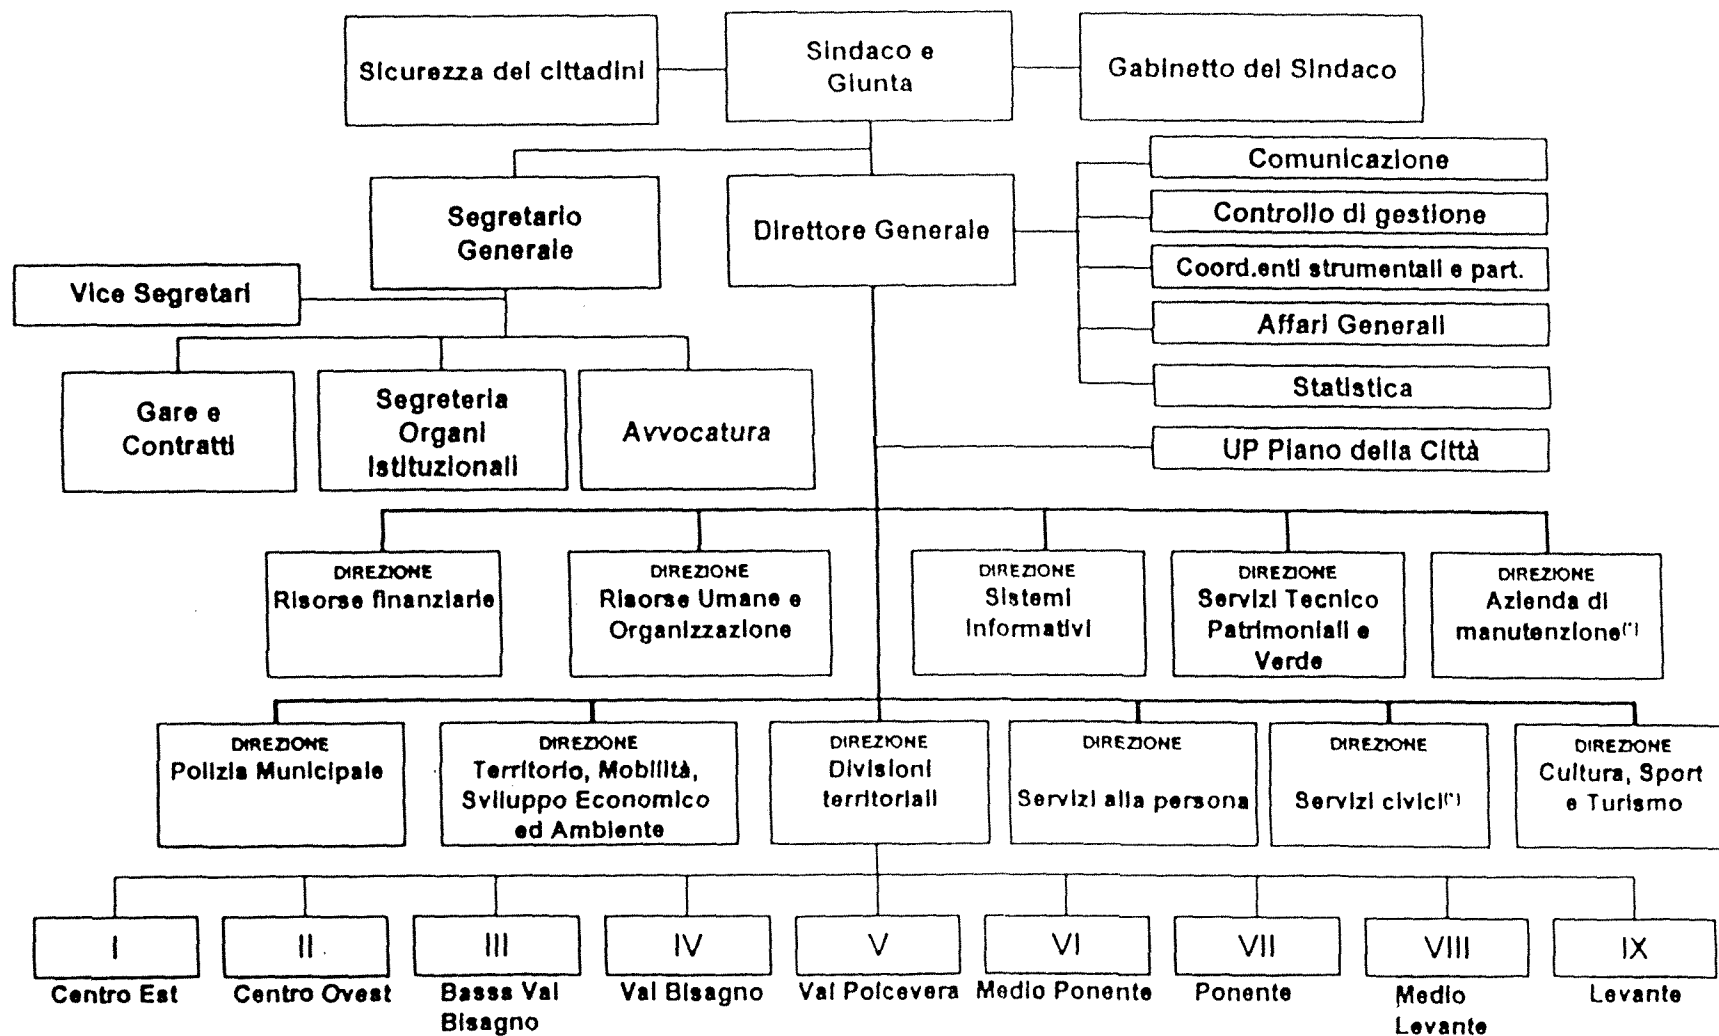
Sicurezza dei cittadini

Sindaco e Giunta

Gabinetto del Sindaco

Comunicazione

Controllo di gestione

Coord.enti strumentali e part.

Affari Generali

Statistica

UP Piano della Città

Segretario Generale

Direttore Generale

Vice Segretari

Gare e Contratti

Segreteria Organi Istituzionali

Avvocatura

DIREZIONE Risorse finanziarie

DIREZIONE Risorse Umane e Organizzazione

DIREZIONE Sistemi Informativi

DIREZIONE Servizi Tecnico Patrimoniali e Verde

DIREZIONE Azienda di manutenzione(*)

DIREZIONE Polizia Municipale

DIREZIONE Territorio, Mobilità, Sviluppo Economico ed Ambiente

DIREZIONE Divisioni territoriali

DIREZIONE Servizi alla persona

DIREZIONE Servizi civici(*)

DIREZIONE Cultura, Sport e Turismo

I
Centro Est

II
Centro Ovest

III
Bassa Val Bisagno

IV
Val Bisagno

V
Val Polcevera

VI
Medio Ponente

VII
Ponente

VIII
Medio Levante

IX
Levante